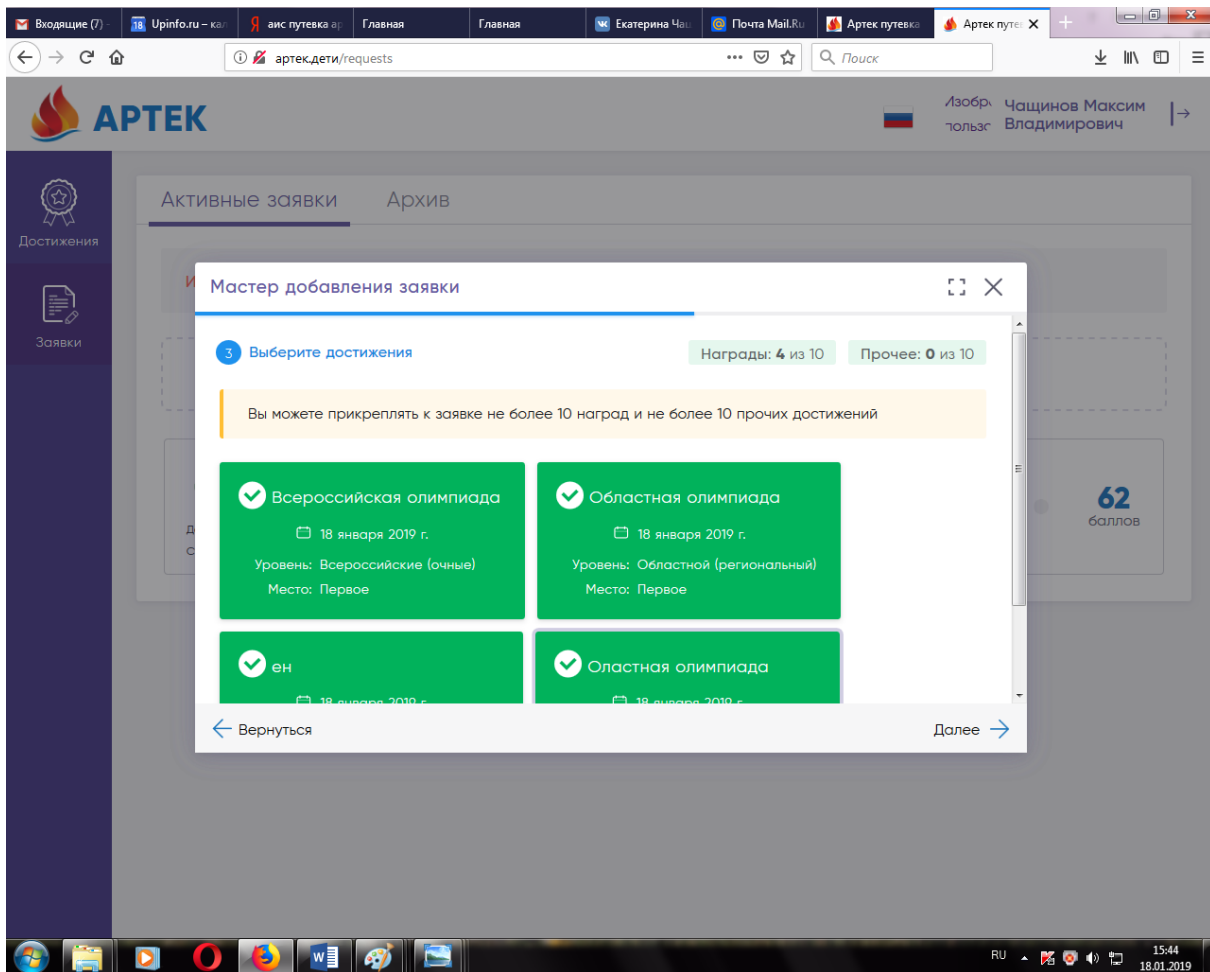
Входящие (7) - | Upinfo.ru – ка | аис путевка ар | Главная | Главная | Екатерина Чаι | Почта Mail.Ru | Артек путевка | Артек путе

артек.дети/requests

Поиск

АРТЕК

Изобр пользо Чащинов Максим Владимирович

Достижения

Заявки

Активные заявки Архив

Мастер добавления заявки

3 Выберите достижения

Награды: 4 из 10 Прочее: 0 из 10

Вы можете прикреплять к заявке не более 10 наград и не более 10 прочих достижений

Всероссийская олимпиада
18 января 2019 г.
Уровень: Всероссийские (очные)
Место: Первое

Областная олимпиада
18 января 2019 г.
Уровень: Областной (региональный)
Место: Первое

ен
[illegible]

Оластная олимпиада
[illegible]

62 баллов

Вернуться

Далее

RU 15:44 18.01.2019